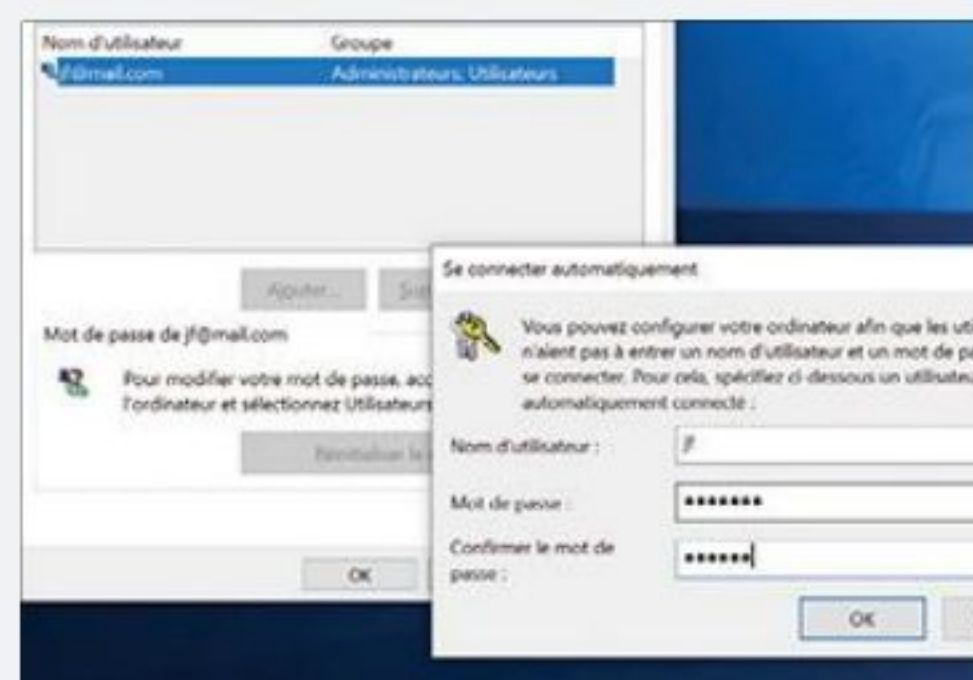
Nom d'utilisateur
Groupe
jf@mail.com
Administrateurs; Utilisateurs

Ajouter...
Sup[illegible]

Mot de passe de jf@mail.com

Pour modifier votre mot de passe, acc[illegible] l'ordinateur et sélectionnez Utilisateurs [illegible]

Réinitialiser le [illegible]

OK

Se connecter automatiquement

Vous pouvez configurer votre ordinateur afin que les uti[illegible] n'aient pas à entrer un nom d'utilisateur et un mot de pa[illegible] se connecter. Pour cela, spécifiez ci-dessous un utilisateu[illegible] automatiquement connecté :

Nom d'utilisateur :
jf

Mot de passe :
•••••••

Confirmer le mot de passe :
••••••

OK